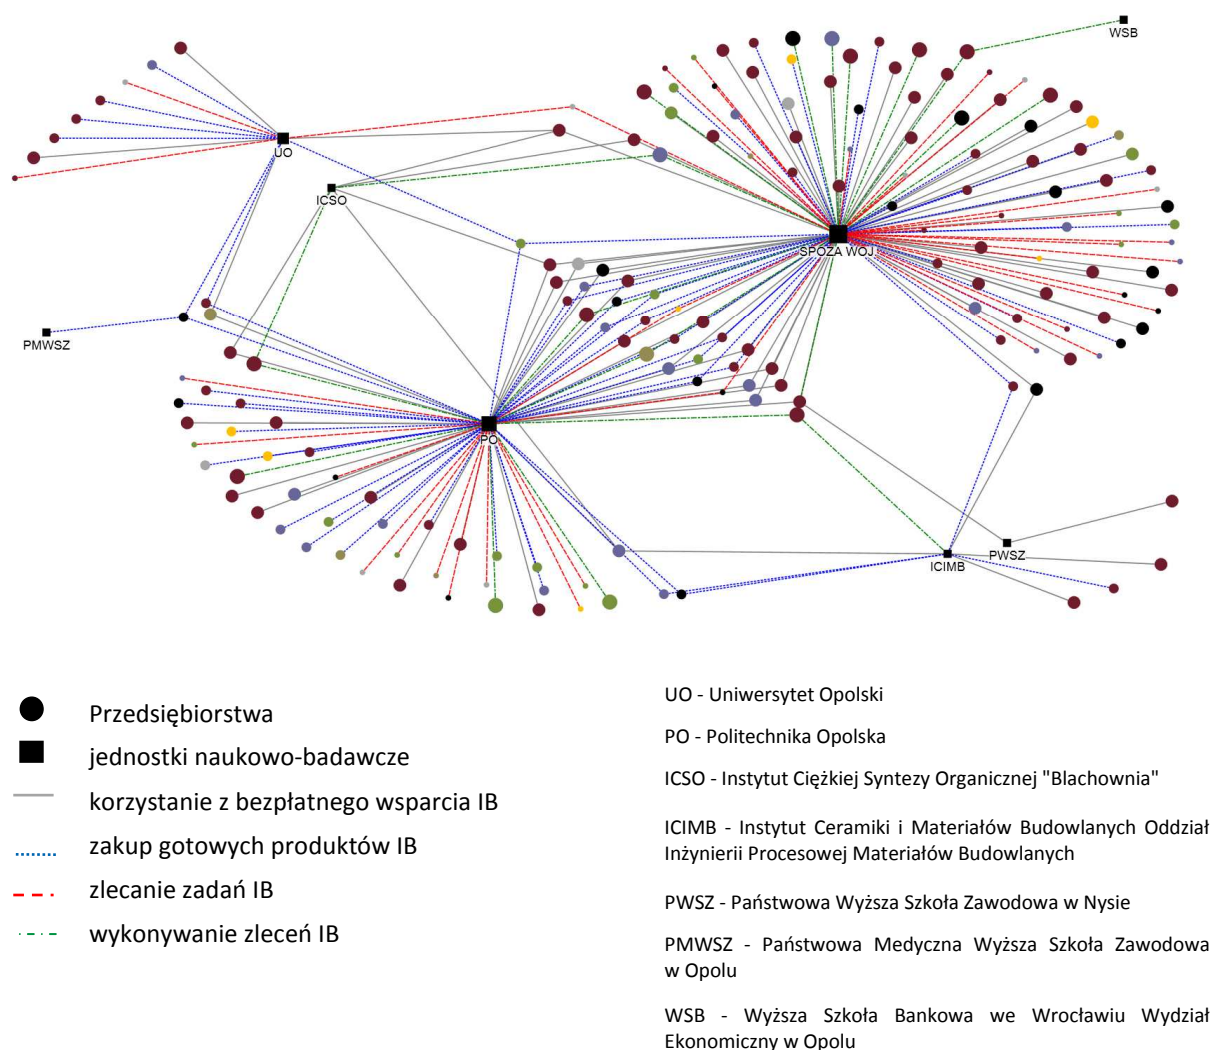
WSB

UO

ICSO

SPOZA WOJ

PMWSZ

PO

PWSZ

ICIMB

Przedsiębiorstwa

jednostki naukowo-badawcze

korzystanie z bezpłatnego wsparcia IB

zakup gotowych produktów IB

zlecanie zadań IB

wykonywanie zleceń IB

UO - Uniwersytet Opolski

PO - Politechnika Opolska

ICSO - Instytut Ciężkiej Syntezy Organicznej "Blachownia"

ICIMB - Instytut Ceramiki i Materiałów Budowlanych Oddział Inżynierii Procesowej Materiałów Budowlanych

PWSZ - Państwowa Wyższa Szkoła Zawodowa w Nysie

PMWSZ - Państwowa Medyczna Wyższa Szkoła Zawodowa w Opolu

WSB - Wyższa Szkoła Bankowa we Wrocławiu Wydział Ekonomiczny w Opolu